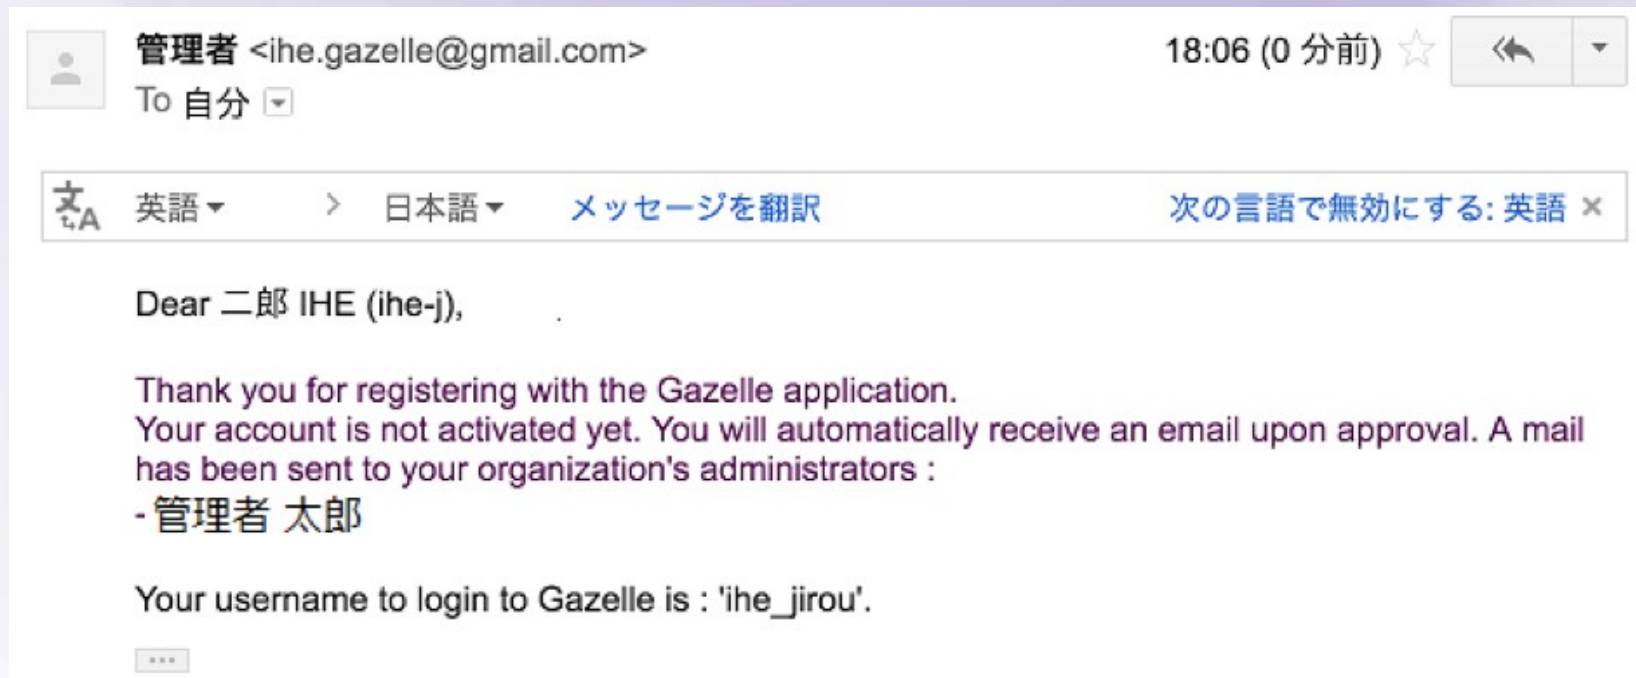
管理者 <ihe.gazelle@gmail.com>
To 自分

18:06 (0 分前)

英語 > 日本語 メッセージを翻訳 次の言語で無効にする: 英語 ×

Dear 二郎 IHE (ihe-j),

Thank you for registering with the Gazelle application.
Your account is not activated yet. You will automatically receive an email upon approval. A mail has been sent to your organization's administrators :
- 管理者 太郎

Your username to login to Gazelle is : 'ihe_jirou'.

...